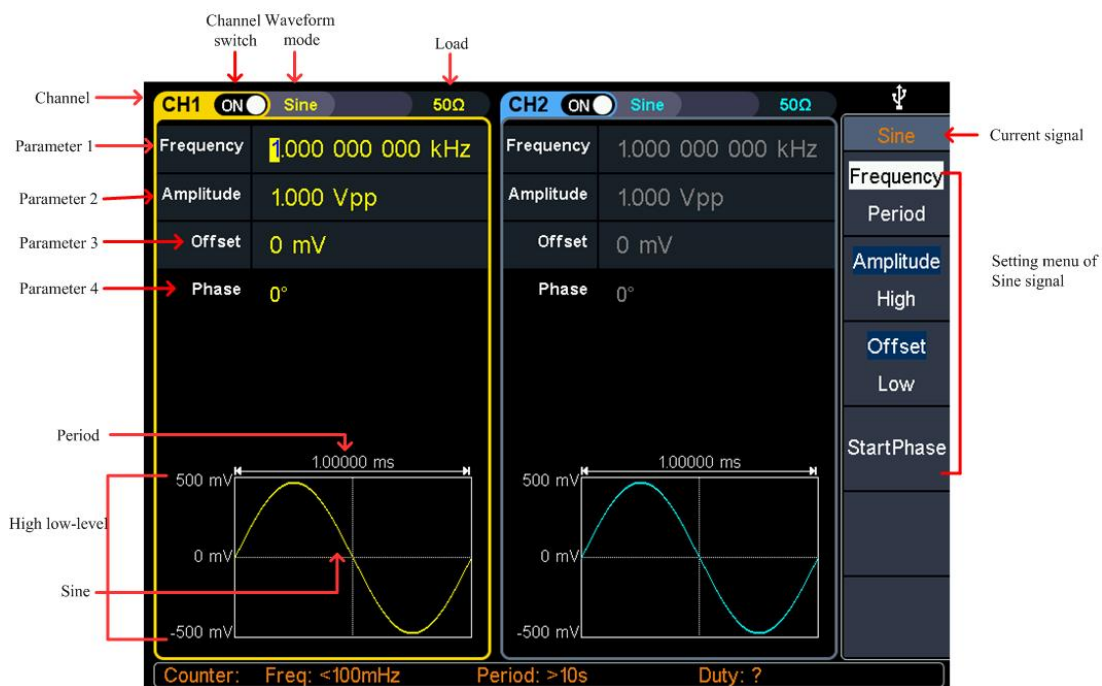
Channel switch
Waveform mode
Load
Channel
CH1 ON Sine 50Ω
CH2 ON Sine 50Ω
Parameter 1
Frequency 1.000 000 000 kHz
Frequency 1.000 000 000 kHz
Parameter 2
Amplitude 1.000 Vpp
Amplitude 1.000 Vpp
Parameter 3
Offset 0 mV
Offset 0 mV
Parameter 4
Phase 0°
Phase 0°
Sine
Current signal
Frequency
Period
Amplitude
High
Offset
Low
StartPhase
Setting menu of Sine signal
Period
1.00000 ms
1.00000 ms
High low-level
500 mV
0 mV
-500 mV
500 mV
0 mV
-500 mV
Sine
Counter: Freq: <100mHz Period: >10s Duty: ?